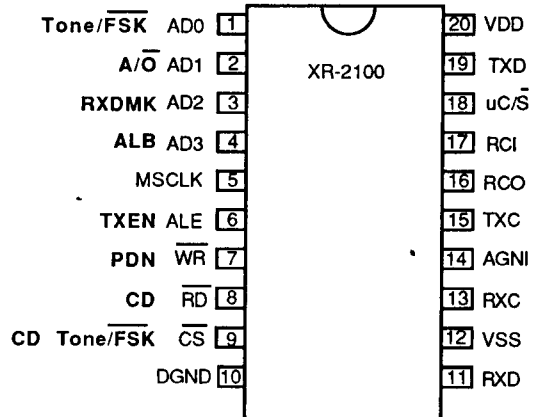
Tone/$\overline{FSK}$ AD0 1
A/$\overline{O}$ AD1 2
RXDMK AD2 3
ALB AD3 4
MSCLK 5
TXEN ALE 6
PDN $\overline{WR}$ 7
CD $\overline{RD}$ 8
CD Tone/$\overline{FSK}$ $\overline{CS}$ 9
DGND 10

XR-2100

20 VDD
19 TXD
18 uC/$\overline{S}$
17 RCI
16 RCO
15 TXC
14 AGNI
13 RXC
12 VSS
11 RXD